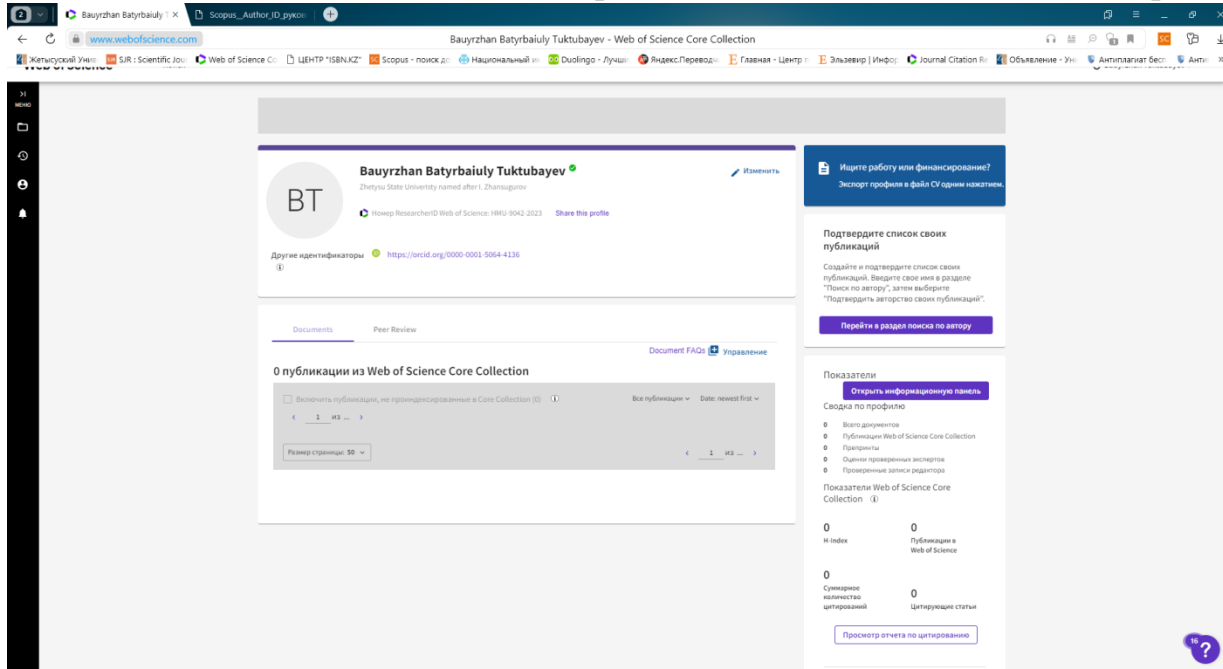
Bauyrzhan Batyrbaiuly T ×
Scopus_Author_ID_руков
www.webofscience.com
Bauyrzhan Batyrbaiuly Tuktubayev - Web of Science Core Collection
Жетысуский Унив
SJR : Scientific Jou
Web of Science Co
ЦЕНТР "ISBN.KZ"
Scopus - поиск д
Национальный и
Duolingo - Лучш
Яндекс.Переводч
Главная - Центр
Эльзевир | Инфо
Journal Citation R
Объявление - Ун
Антиплагиат бес
Анти
МЕНЮ

Bauyrzhan Batyrbaiuly Tuktubayev
Изменить
Zhetysu State University named after I. Zhansugurov
BT
Номер ResearcherID Web of Science: HMU-9042-2023
Share this profile
Другие идентификаторы
https://orcid.org/0000-0001-5064-4136

Documents
Peer Review
Document FAQs
Управление
0 публикации из Web of Science Core Collection
Включить публикации, не проиндексированные в Core Collection (0)
Все публикации
Date: newest first
1 из ...
Размер страницы: 50
1 из ...

Ищите работу или финансирование?
Экспорт профиля в файл CV одним нажатием.

Подтвердите список своих публикаций
Создайте и подтвердите список своих публикаций. Введите свое имя в разделе "Поиск по автору", затем выберите "Подтвердить авторство своих публикаций".
Перейти в раздел поиска по автору

Показатели
Открыть информационную панель
Сводка по профилю
0 Всего документов
0 Публикации Web of Science Core Collection
0 Препринты
0 Оценки проверенных экспертов
0 Проверенные записи редактора
Показатели Web of Science Core Collection
0
H-Index
0
Публикации в Web of Science
0
Суммарное количество цитирований
0
Цитирующие статьи
Просмотр отчета по цитированию
16
?